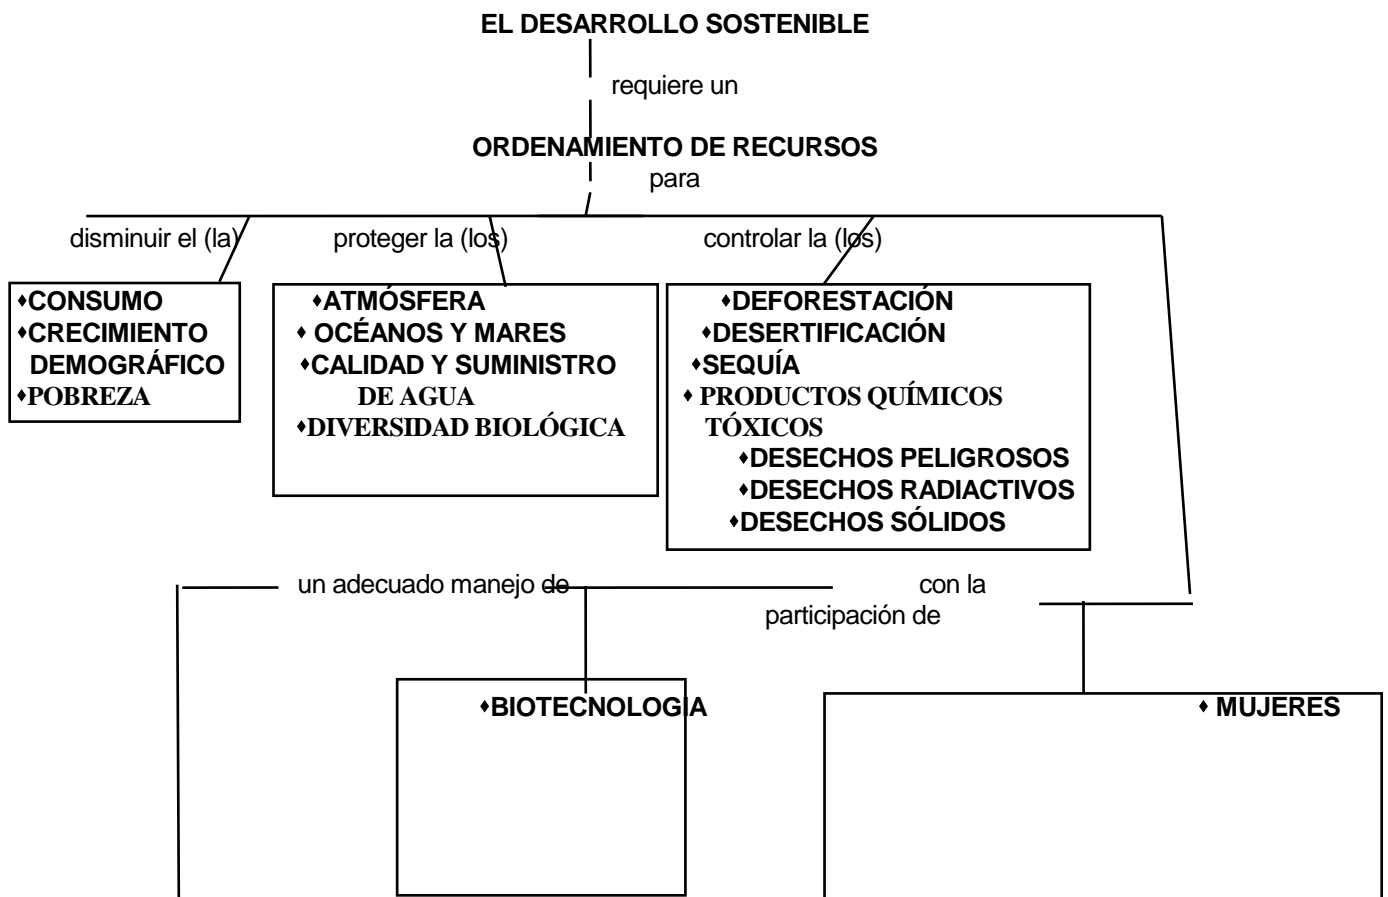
EL DESARROLLO SOSTENIBLE

requiere un

ORDENAMIENTO DE RECURSOS

para

disminuir el (la)

•CONSUMO
•CRECIMIENTO DEMOGRÁFICO
•POBREZA

proteger la (los)

•ATMÓSFERA
• OCÉANOS Y MARES
•CALIDAD Y SUMINISTRO DE AGUA
•DIVERSIDAD BIOLÓGICA

controlar la (los)

•DEFORESTACIÓN
•DESERTIFICACIÓN
•SEQUÍA
• PRODUCTOS QUÍMICOS TÓXICOS
•DESECHOS PELIGROSOS
•DESECHOS RADIACTIVOS
•DESECHOS SÓLIDOS

un adecuado manejo de

•BIOTECNOLOGIA

con la participación de

• MUJERES